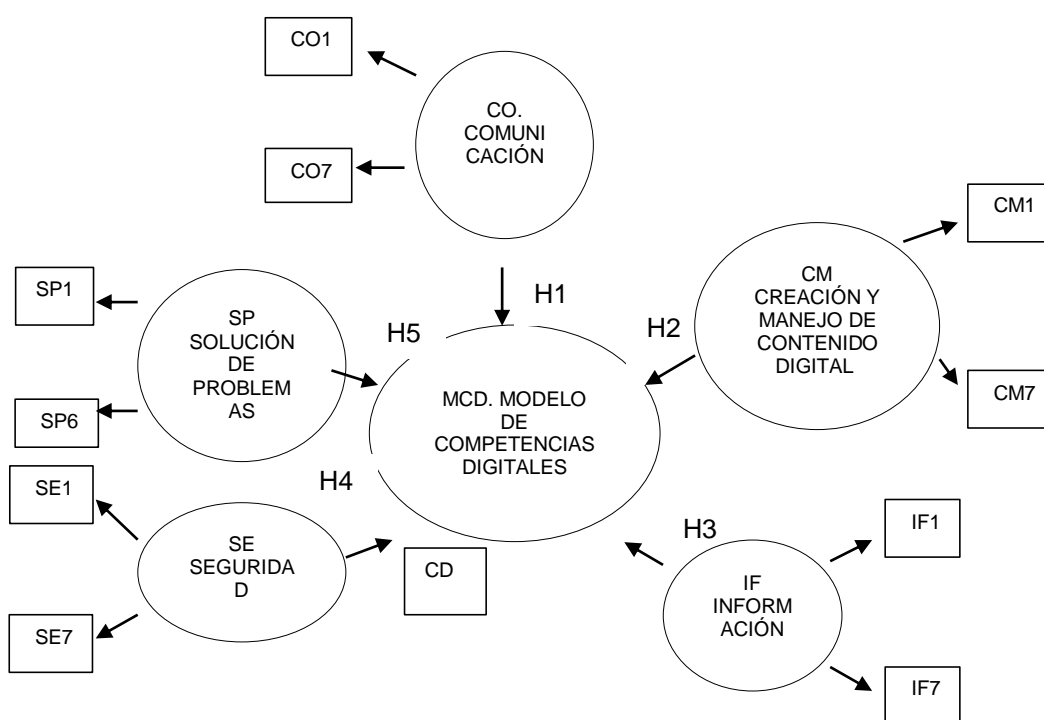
CO1

CO.
COMUNI
CACIÓN

CO7

CM1

CM
CREACIÓN Y
MANEJO DE
CONTENIDO
DIGITAL

CM7

SP1

SP
SOLUCIÓN
DE
PROBLEM
AS

SP6

H1

H5

H2

MCD. MODELO
DE
COMPETENCIAS
DIGITALES

H4

SE1

SE
SEGURIDA
D

CD

SE7

H3

IF1

IF
INFORM
ACIÓN

IF7